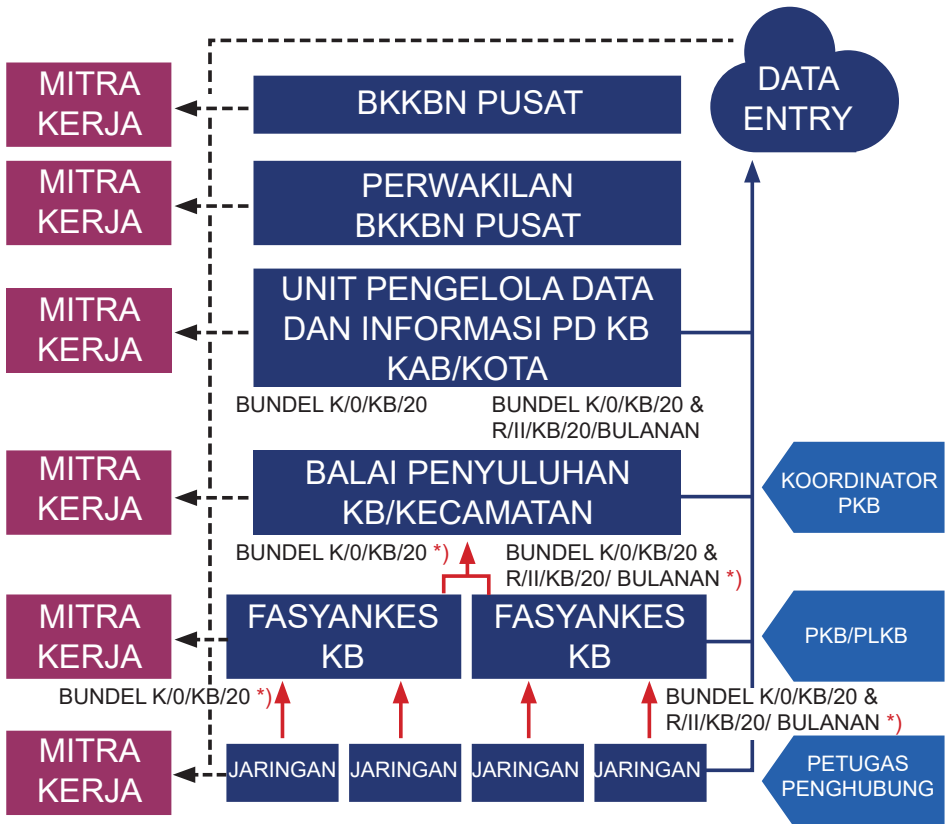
DATA ENTRY

MITRA KERJA

BKKBN PUSAT

MITRA KERJA

PERWAKILAN BKKBN PUSAT

MITRA KERJA

UNIT PENGELOLA DATA DAN INFORMASI PD KB KAB/KOTA

BUNDEL K/0/KB/20

BUNDEL K/0/KB/20 & R/II/KB/20/BULANAN

MITRA KERJA

BALAI PENYULUHAN KB/KECAMATAN

KOORDINATOR PKB

BUNDEL K/0/KB/20 *)

BUNDEL K/0/KB/20 & R/II/KB/20/ BULANAN *)

MITRA KERJA

FASYANKES KB

FASYANKES KB

PKB/PLKB

BUNDEL K/0/KB/20 *)

BUNDEL K/0/KB/20 & R/II/KB/20/ BULANAN *)

MITRA KERJA

JARINGAN

JARINGAN

JARINGAN

JARINGAN

PETUGAS PENGHUBUNG